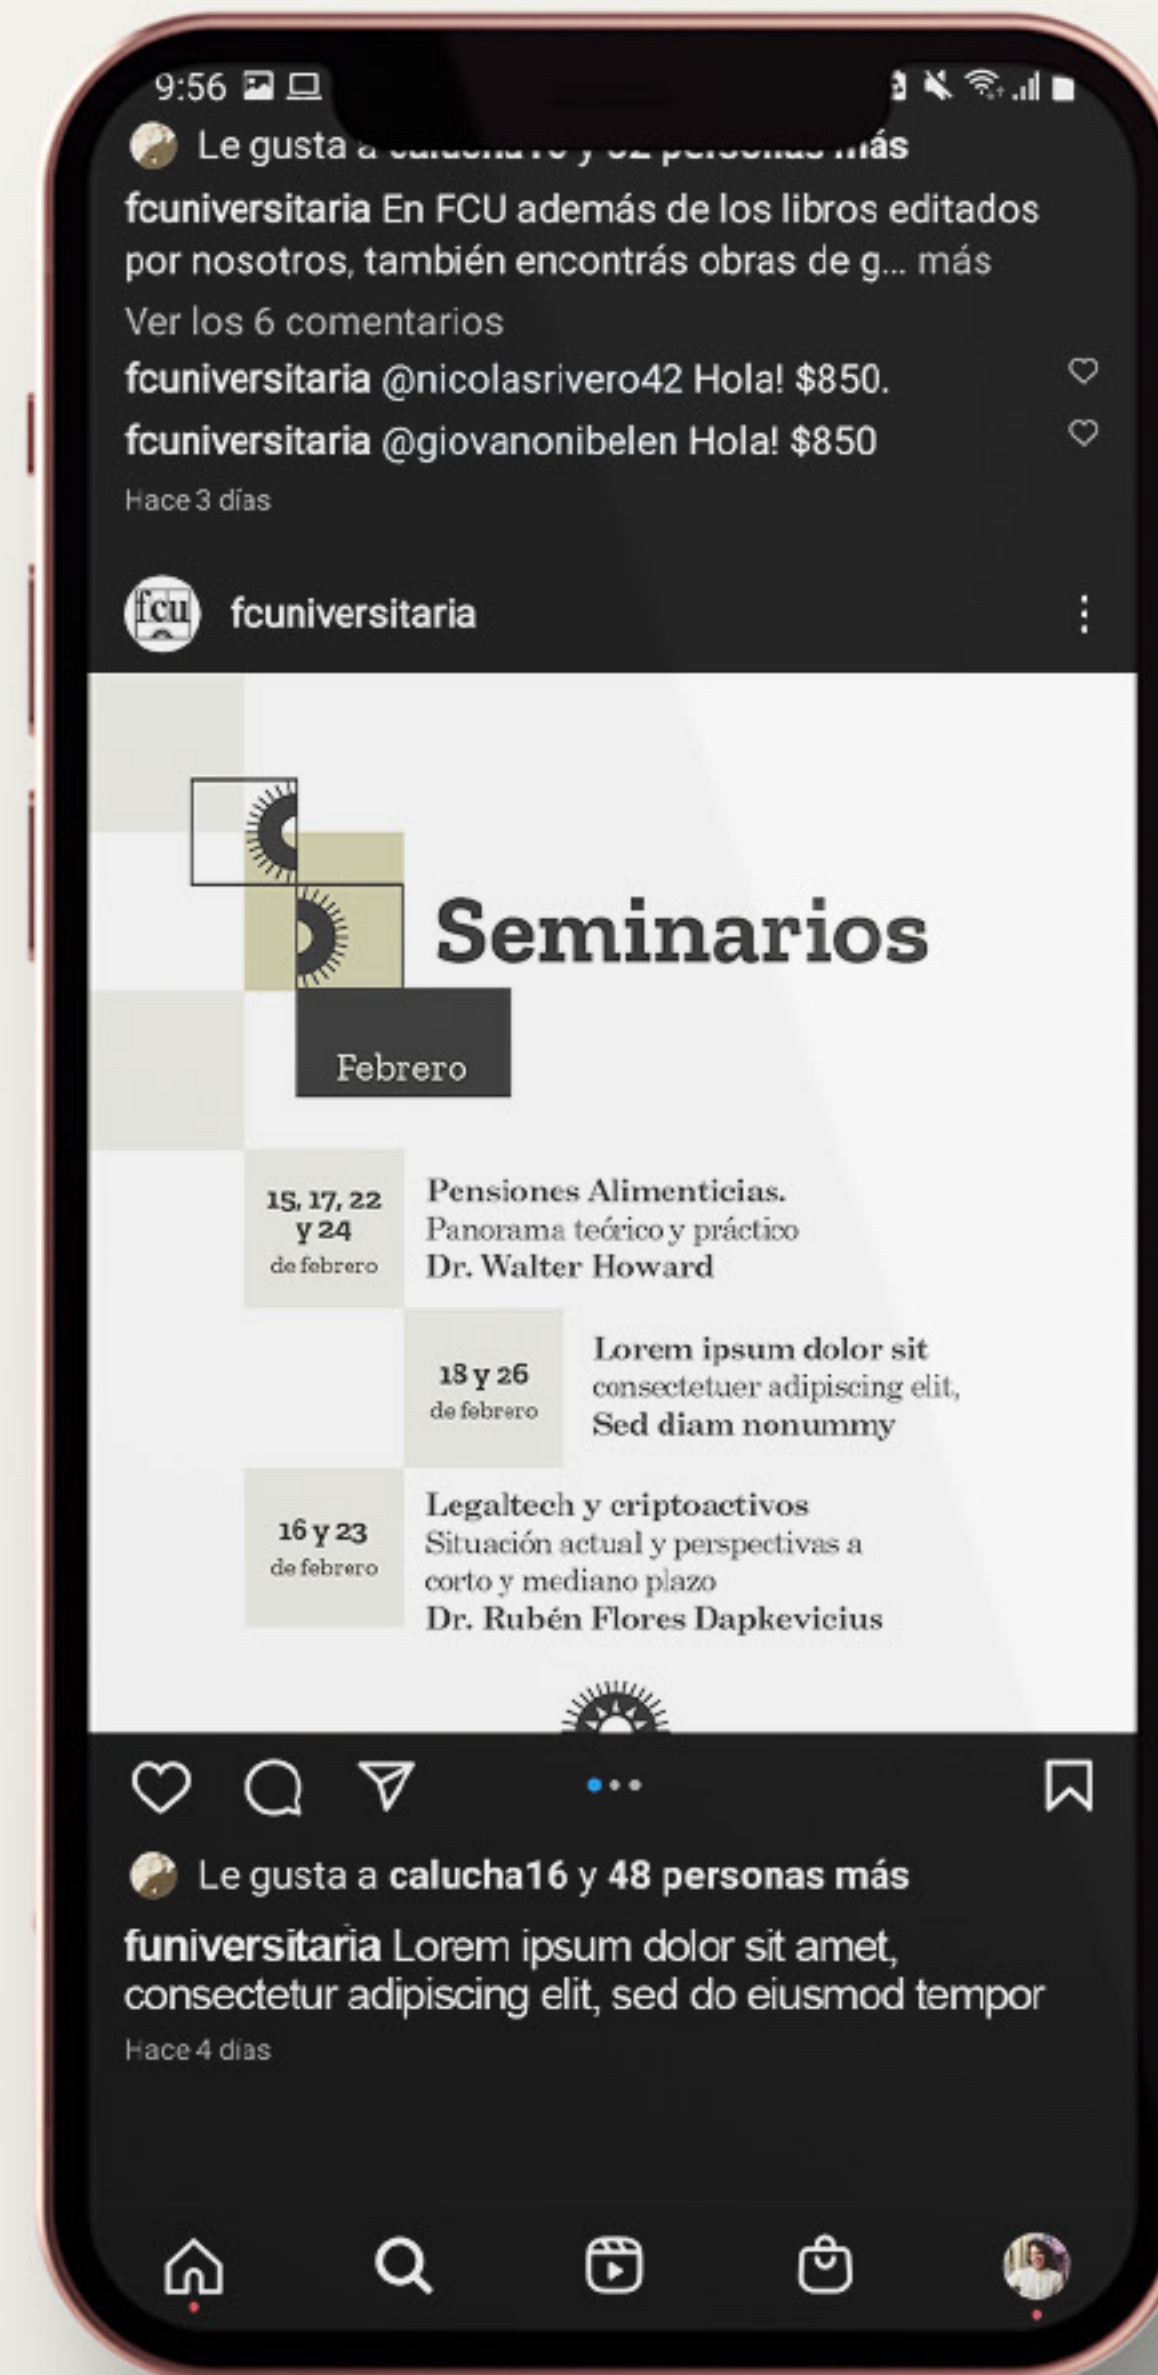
9:56

Le gusta a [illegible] y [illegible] personas más

fcuniversitaria En FCU además de los libros editados por nosotros, también encontrás obras de g... más

Ver los 6 comentarios

fcuniversitaria @nicolasrivero42 Hola! $850.

fcuniversitaria @giovanonibelen Hola! $850

Hace 3 días

fcu

fcuniversitaria

Seminarios

Febrero

15, 17, 22 y 24 de febrero

Pensiones Alimenticias. Panorama teórico y práctico Dr. Walter Howard

18 y 26 de febrero

Lorem ipsum dolor sit consectetuer adipiscing elit, Sed diam nonummy

16 y 23 de febrero

Legaltech y criptoactivos Situación actual y perspectivas a corto y mediano plazo Dr. Rubén Flores Dapkevicius

Le gusta a calucha16 y 48 personas más

funiversitaria Lorem ipsum dolor sit amet, consectetur adipiscing elit, sed do eiusmod tempor

Hace 4 días